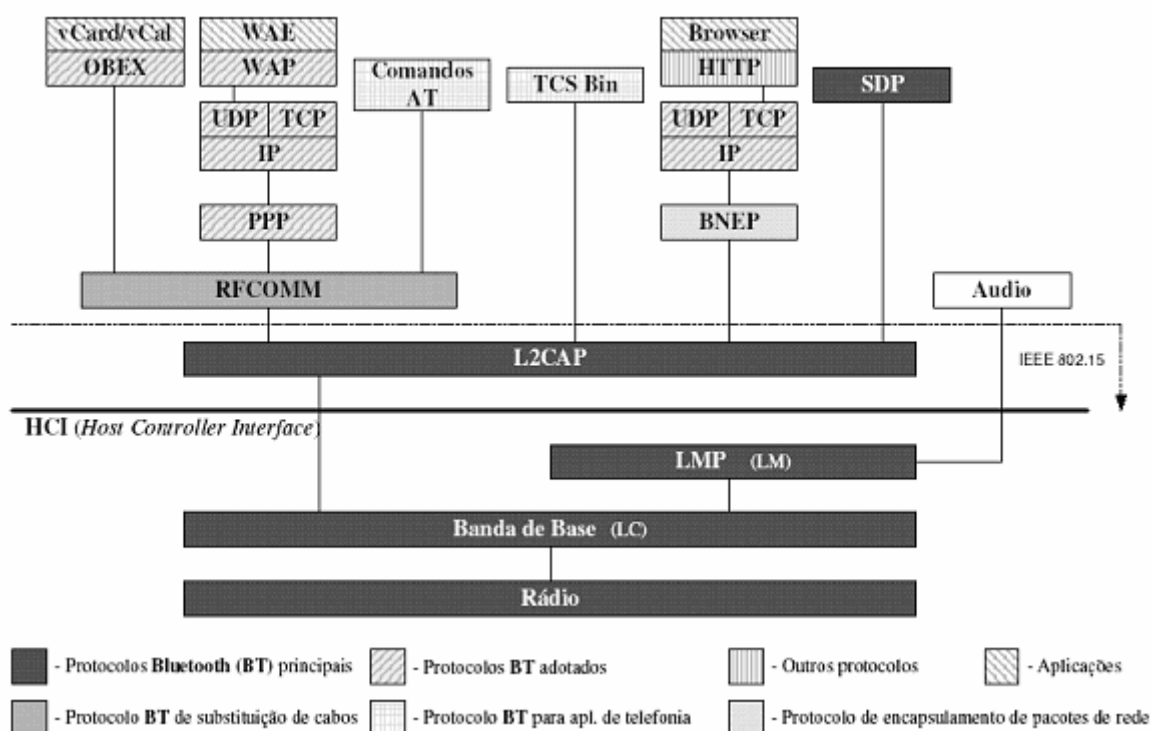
vCard/vCal
OBEX
WAE
WAP
Comandos AT
TCS Bin
Browser
HTTP
SDP
UDP TCP
IP
UDP TCP
IP
PPP
BNEP
RFCOMM
Audio
L2CAP
IEEE 802.15
HCI (Host Controller Interface)
LMP (LM)
Banda de Base (LC)
Rádio

- Protocolos Bluetooth (BT) principais
- Protocolos BT adotados
- Outros protocolos
- Aplicações
- Protocolo BT de substituição de cabos
- Protocolo BT para apl. de telefonia
- Protocolo de encapsulamento de pacotes de rede